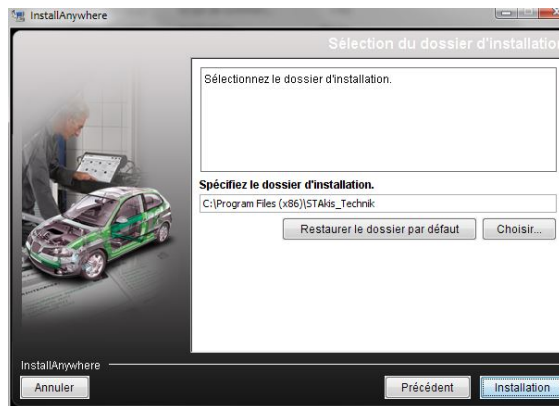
InstallAnywhere

Sélection du dossier d'installatio

Sélectionnez le dossier d'installation.

Spécifiez le dossier d'installation.

C:\Program Files (x86)\STAkis_Technik

Restaurer le dossier par défaut

Choisir...

InstallAnywhere

Annuler

Précédent

Installation